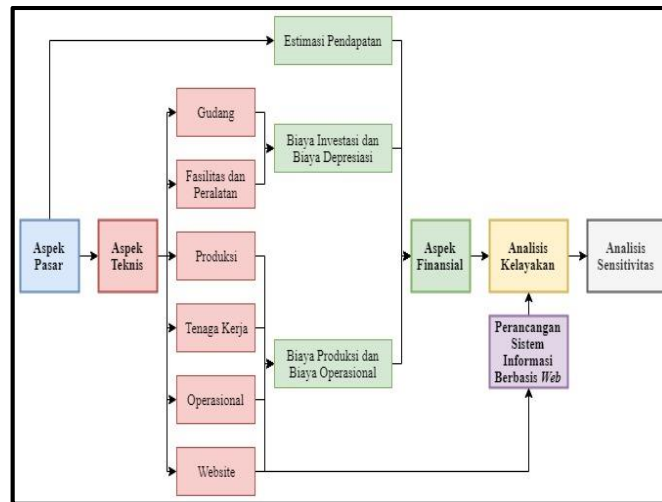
Estimasi Pendapatan

Gudang

Biaya Investasi dan Biaya Depresiasi

Fasilitas dan Peralatan

Aspek Pasar

Aspek Teknis

Produksi

Aspek Finansial

Analisis Kelayakan

Analisis Sensitivitas

Tenaga Kerja

Perancangan Sistem Informasi Berbasis *Web*

Biaya Produksi dan Biaya Operasional

Operasional

Website